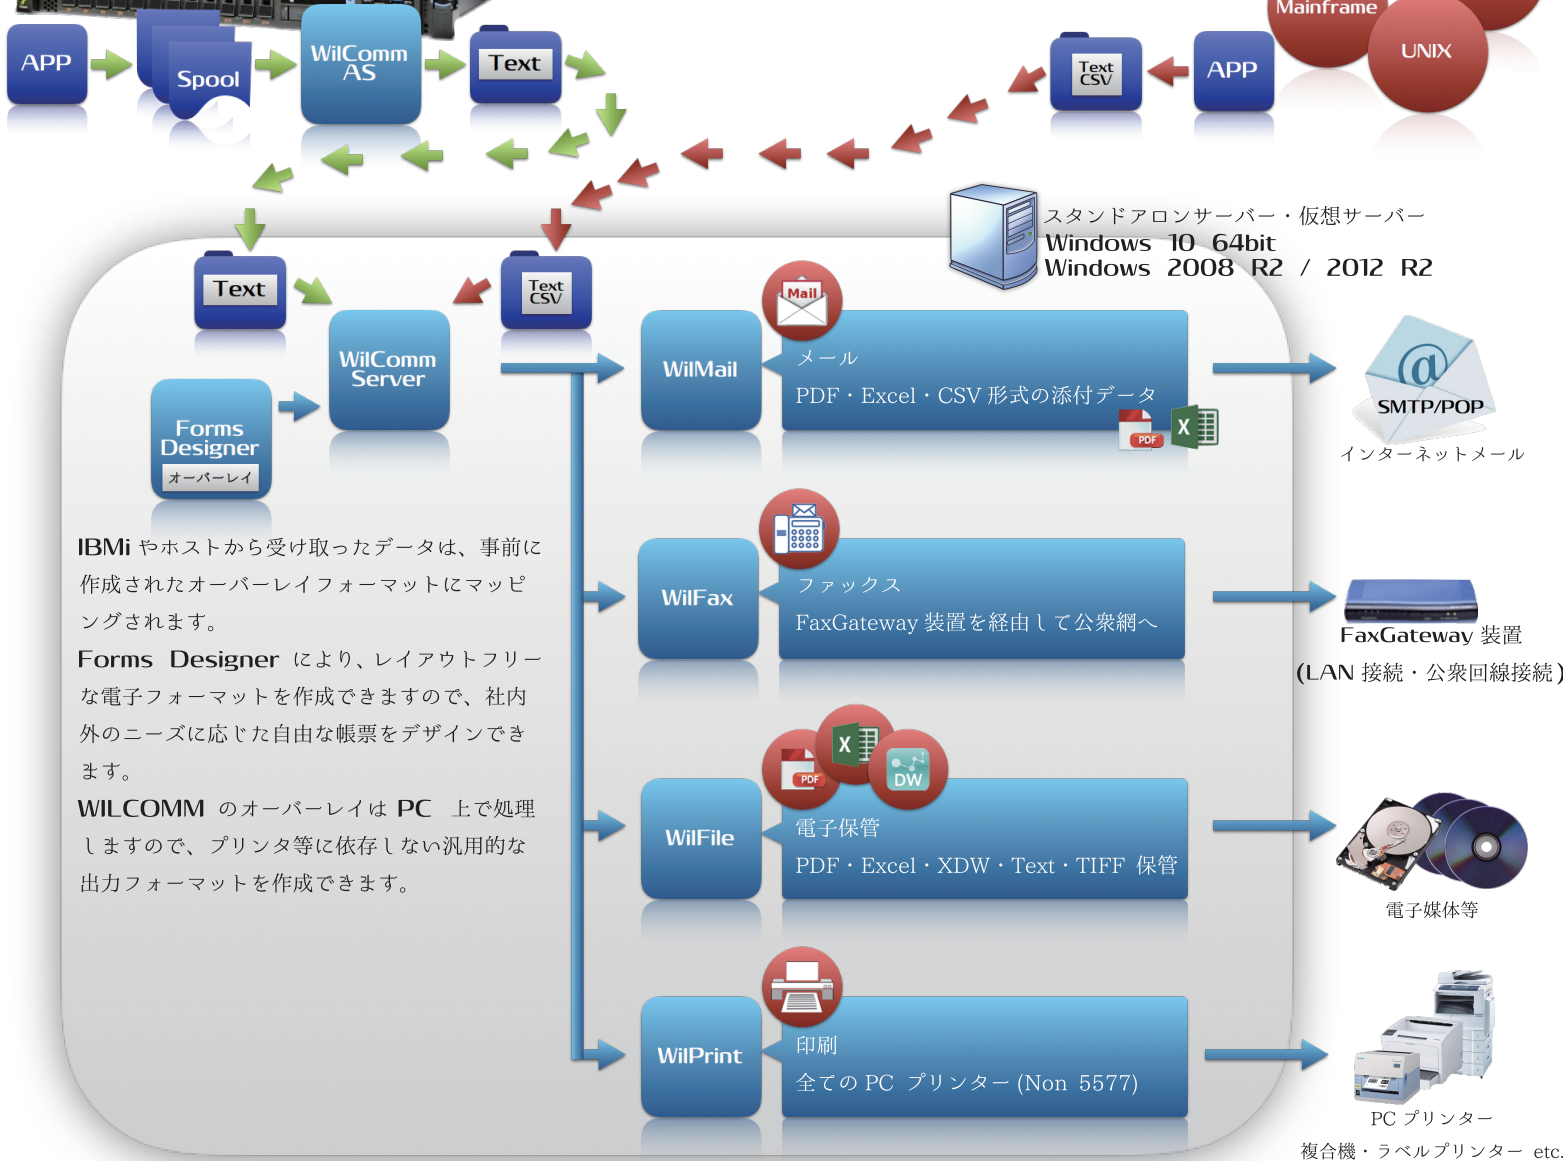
APP

Spool

WilComm AS

Text

Mainframe

UNIX

Text CSV

APP

スタンドアロンサーバー・仮想サーバー
Windows 10 64bit
Windows 2008 R2 / 2012 R2

Text

Text CSV

WilComm Server

Forms Designer
オーバーレイ

Mail

WilMail

メール
PDF・Excel・CSV 形式の添付データ

PDF

X

SMTP/POP
インターネットメール

WilFax

ファックス
FaxGateway 装置を経由して公衆網へ

FaxGateway 装置
(LAN 接続・公衆回線接続)

IBMi やホストから受け取ったデータは、事前に作成されたオーバーレイフォーマットにマッピングされます。
Forms Designer により、レイアウトフリーな電子フォーマットを作成できますので、社内外のニーズに応じた自由な帳票をデザインできます。
WILCOMM のオーバーレイは PC 上で処理しますので、プリンタ等に依存しない汎用的な出力フォーマットを作成できます。

PDF

X

DW

WilFile

電子保管
PDF・Excel・XDW・Text・TIFF 保管

電子媒体等

WilPrint

印刷
全ての PC プリンター (Non 5577)

PC プリンター
複合機・ラベルプリンター etc.